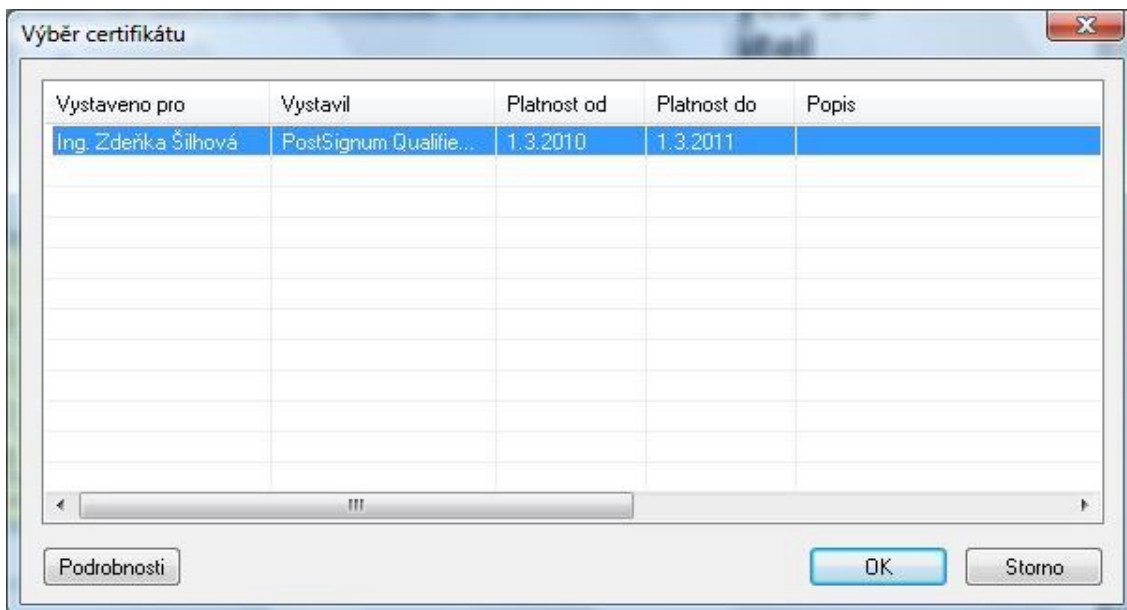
Výběr certifikátu

| Vystaveno pro | Vystavil | Platnost od | Platnost do | Popis |
|---|---|---|---|---|
| Ing. Zdeňka Šilhová | PostSignum Qualifie... | 1.3.2010 | 1.3.2011 | |

Podrobnosti

OK

Storno